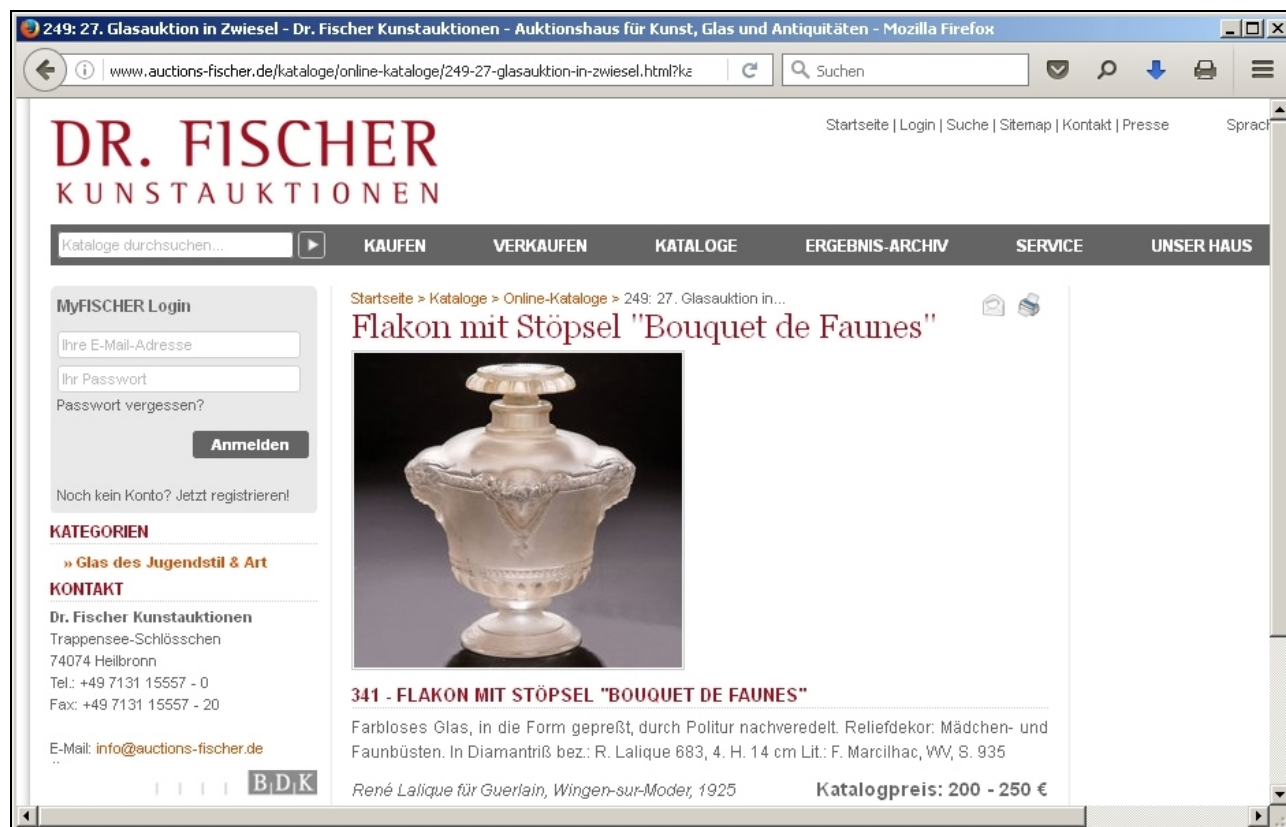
249: 27. Glasauktion in Zwiesel - Dr. Fischer Kunstauktionen - Auktionshaus für Kunst, Glas und Antiquitäten - Mozilla Firefox

www.auctions-fischer.de/kataloge/online-kataloge/249-27-glasauktion-in-zwiesel.html?ka

Suchen

DR. FISCHER
KUNSTAUKTIONEN

Startseite | Login | Suche | Sitemap | Kontakt | Presse

Sprach

Kataloge durchsuchen...

KAUFEN VERKAUFEN KATALOGE ERGEBNIS-ARCHIV SERVICE UNSER HAUS

MyFISCHER Login

Ihre E-Mail-Adresse

Ihr Passwort

Passwort vergessen?

Anmelden

Noch kein Konto? Jetzt registrieren!

KATEGORIEN

» Glas des Jugendstil & Art

KONTAKT

Dr. Fischer Kunstauktionen
Trappensee-Schlösschen
74074 Heilbronn
Tel.: +49 7131 15557 - 0
Fax: +49 7131 15557 - 20

E-Mail: info@auctions-fischer.de

BDK

Startseite > Kataloge > Online-Kataloge > 249: 27. Glasauktion in...

Flakon mit Stöpsel "Bouquet de Faunes"

341 - FLAKON MIT STÖPSEL "BOUQUET DE FAUNES"

Farbloses Glas, in die Form gepreßt, durch Politur nachveredelt. Reliefdekor: Mädchen- und Faunbüsten. In Diamantriß bez.: R. Lalique 683, 4. H. 14 cm Lit.: F. Marcilhac, WV, S. 935

René Lalique für Guerlain, Wingen-sur-Moder, 1925

Katalogpreis: 200 - 250 €